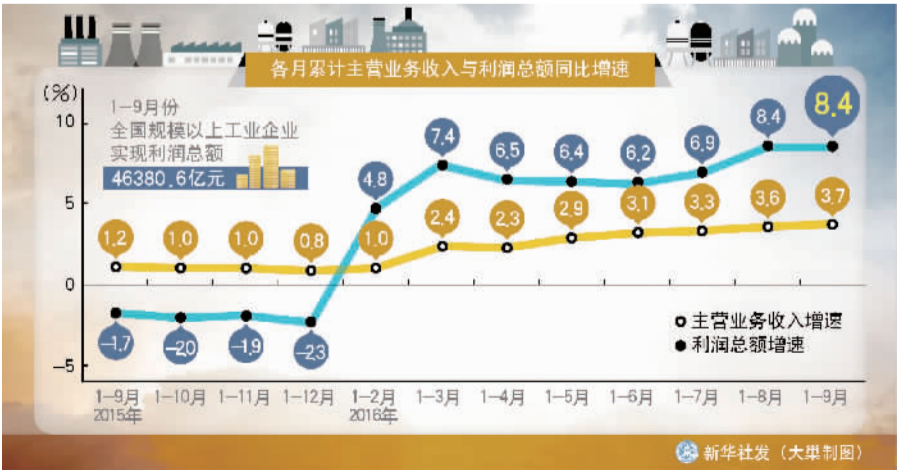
各月累计主营业务收入与利润总额同比增速

(%)

1—9月份
全国规模以上工业企业
实现利润总额
46380.6亿元

10
5
0
-5

1.2 1.0 1.0 0.8 1.0 2.4 2.3 2.9 3.1 3.3 3.6 3.7

-1.7 -2.0 -1.9 -2.3 4.8 7.4 6.5 6.4 6.2 6.9 8.4 8.4

主营业务收入增速
利润总额增速

1—9月
2015年
1—10月
1—11月
1—12月
1—2月
2016年
1—3月
1—4月
1—5月
1—6月
1—7月
1—8月
1—9月

新华社发（大巢制图）